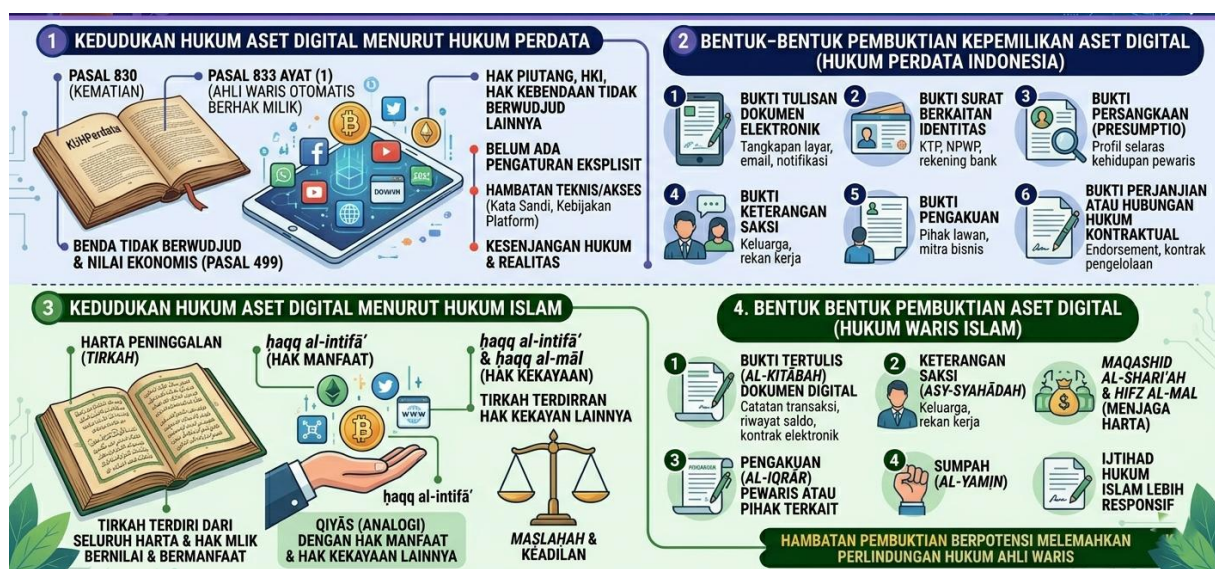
1 KEDUDUKAN HUKUM ASET DIGITAL MENURUT HUKUM PERDATA

PASAL 830 (KEMATIAN)

PASAL 833 AYAT (1) (AHLI WARIS OTOMATIS BERHAK MILIK)

KUHPerdata

BENDA TIDAK BERWUDJUD & NILAI EKONOMIS (PASAL 499)

DOWN

HAK PIUTANG, HKI, HAK KEBENDAAN TIDAK BERWUDJUD LAINNYA

BELUM ADA PENGATURAN EKSPLISIT

HAMBATAN TEKNIS/AKSES (Kata Sandi, Kebijakan Platform)

KESENJANGAN HUKUM & REALITAS

2 BENTUK-BENTUK PEMBUKTIAN KEPEMILIKAN ASET DIGITAL (HUKUM PERDATA INDONESIA)

1 BUKTI TULISAN DOKUMEN ELEKTRONIK Tangkapan layar, email, notifikasi

2 BUKTI SURAT BERKAITAN IDENTITAS KTP, NPWP, rekening bank

3 BUKTI PERSANGKAAN (PRESUMPTIO) Profil selaras kehidupan pewaris

4 BUKTI KETERANGAN SAKSI Keluarga, rekan kerja

5 BUKTI PENGAKUAN Pihak lawan, mitra bisnis

6 BUKTI PERJANJIAN ATAU HUBUNGAN HUKUM KONTRAKTUAL Endorsement, kontrak pengelolaan

3 KEDUDUKAN HUKUM ASET DIGITAL MENURUT HUKUM ISLAM

HARTA PENINGGALAN (TIRKAH)

ḥaqq al-intifāʿ (HAK MANFAAT)

ḥaqq al-intifāʿ & ḥaqq al-māl (HAK KEKAYAAN)

TIRKAH TERDIRRAN HAK KEKAYAN LAINNYA

WWW

ḥaqq al-intifāʿ

TIRKAH TERDIRI DARI SELURUH HARTA & HAK MLIK BERNILAI & BERMANFAAT

QIYĀS (ANALOGI) DENGAN HAK MANFAAT & HAK KEKAYAAN LAINNYA

MASLAHAH & KEADILAN

4. BENTUK BENTUK PEMBUKTIAN ASET DIGITAL (HUKUM WARIS ISLAM)

1 BUKTI TERTULIS (AL-KITĀBAH) DOKUMEN DIGITAL Catatan transaksi, riwayat saldo, kontrak elektronik

2 KETERANGAN SAKSI (ASY-SYAHĀDAH) Keluarga, rekan kerja

MAQASHID AL-SHARI'AH & HIFZ AL-MAL (MENJAGA HARTA)

3 PENGAKUAN PENGAKUAN (AL-IQRĀR) PEWARIS ATAU PIHAK TERKAIT

4 SUMPAH (AL-YAMIN)

IJTIHAD HUKUM ISLAM LEBIH RESPONSIF

HAMBATAN PEMBUKTIAN BERPOTENSI MELEMAHKAN PERLINDUNGAN HUKUM AHLI WARIS